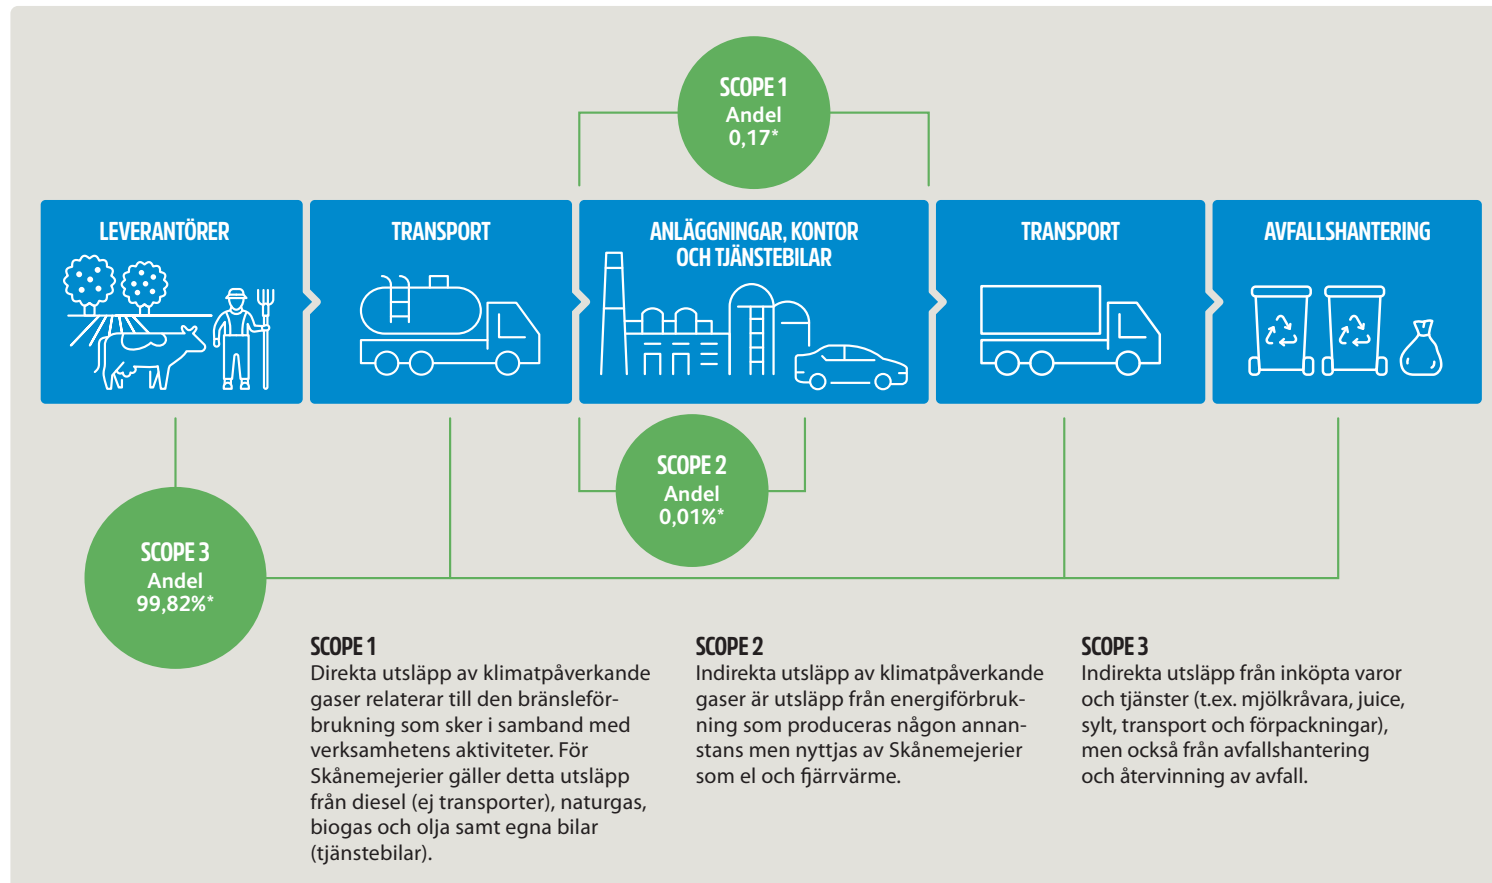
SCOPE 1
Andel
0,17*

LEVERANTÖRER

TRANSPORT

ANLÄGGNINGAR, KONTOR OCH TJÄNSTEBILAR

TRANSPORT

AVFALLSHANTERING

SCOPE 2
Andel
0,01%*

SCOPE 3
Andel
99,82%*

SCOPE 1
Direkta utsläpp av klimatpåverkande gaser relaterar till den bränsleförbrukning som sker i samband med verksamhetens aktiviteter. För Skånemejerier gäller detta utsläpp från diesel (ej transporter), naturgas, biogas och olja samt egna bilar (tjänstebilar).

SCOPE 2
Indirekta utsläpp av klimatpåverkande gaser är utsläpp från energiförbrukning som produceras någon annanstans men nyttjas av Skånemejerier som el och fjärrvärme.

SCOPE 3
Indirekta utsläpp från inköpta varor och tjänster (t.ex. mjölkråvara, juice, sylt, transport och förpackningar), men också från avfallshantering och återvinning av avfall.